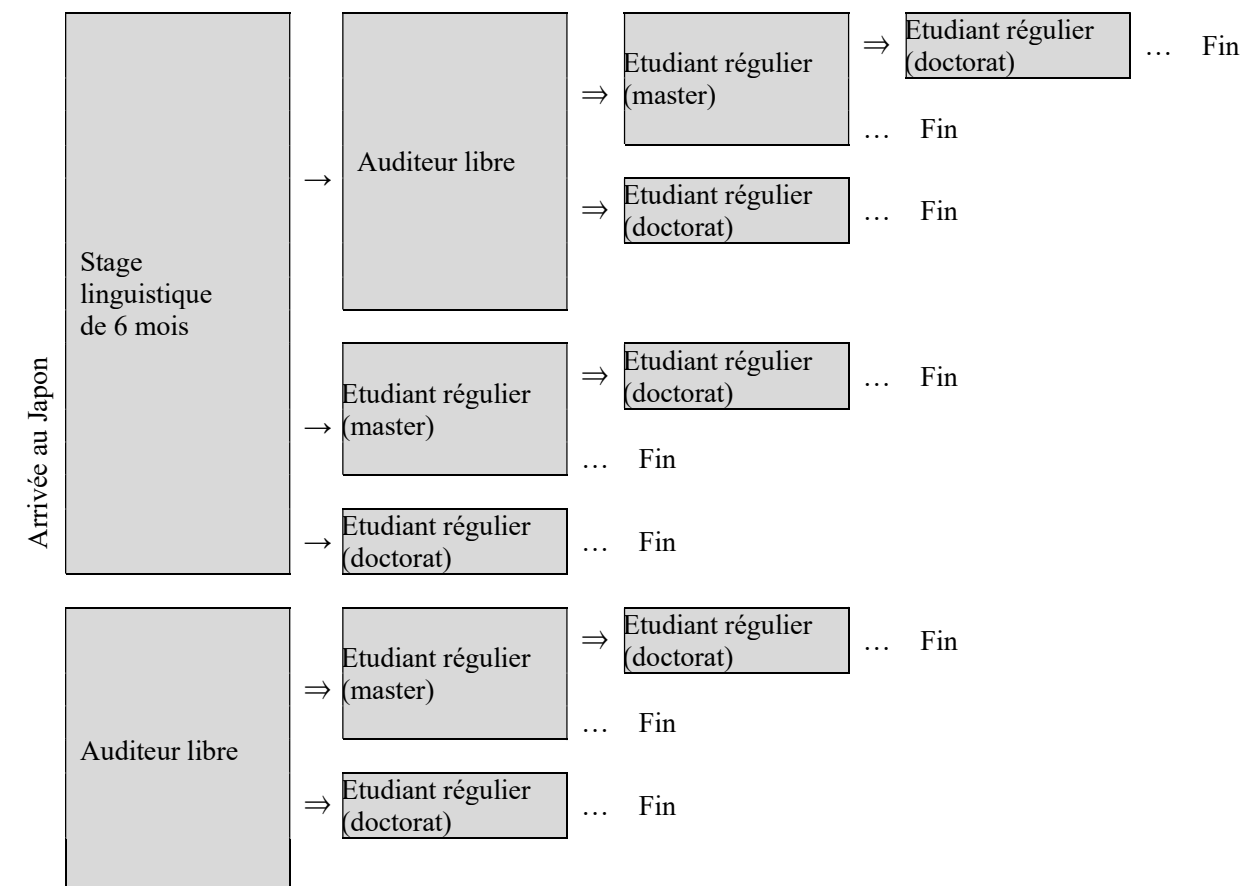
Arrivée au Japon

Stage linguistique de 6 mois

→ Auditeur libre

⇒ Etudiant régulier (master)

⇒ Etudiant régulier (doctorat) … Fin

… Fin

⇒ Etudiant régulier (doctorat) … Fin

→ Etudiant régulier (master)

⇒ Etudiant régulier (doctorat) … Fin

… Fin

→ Etudiant régulier (doctorat) … Fin

Auditeur libre

⇒ Etudiant régulier (master)

⇒ Etudiant régulier (doctorat) … Fin

… Fin

⇒ Etudiant régulier (doctorat) … Fin